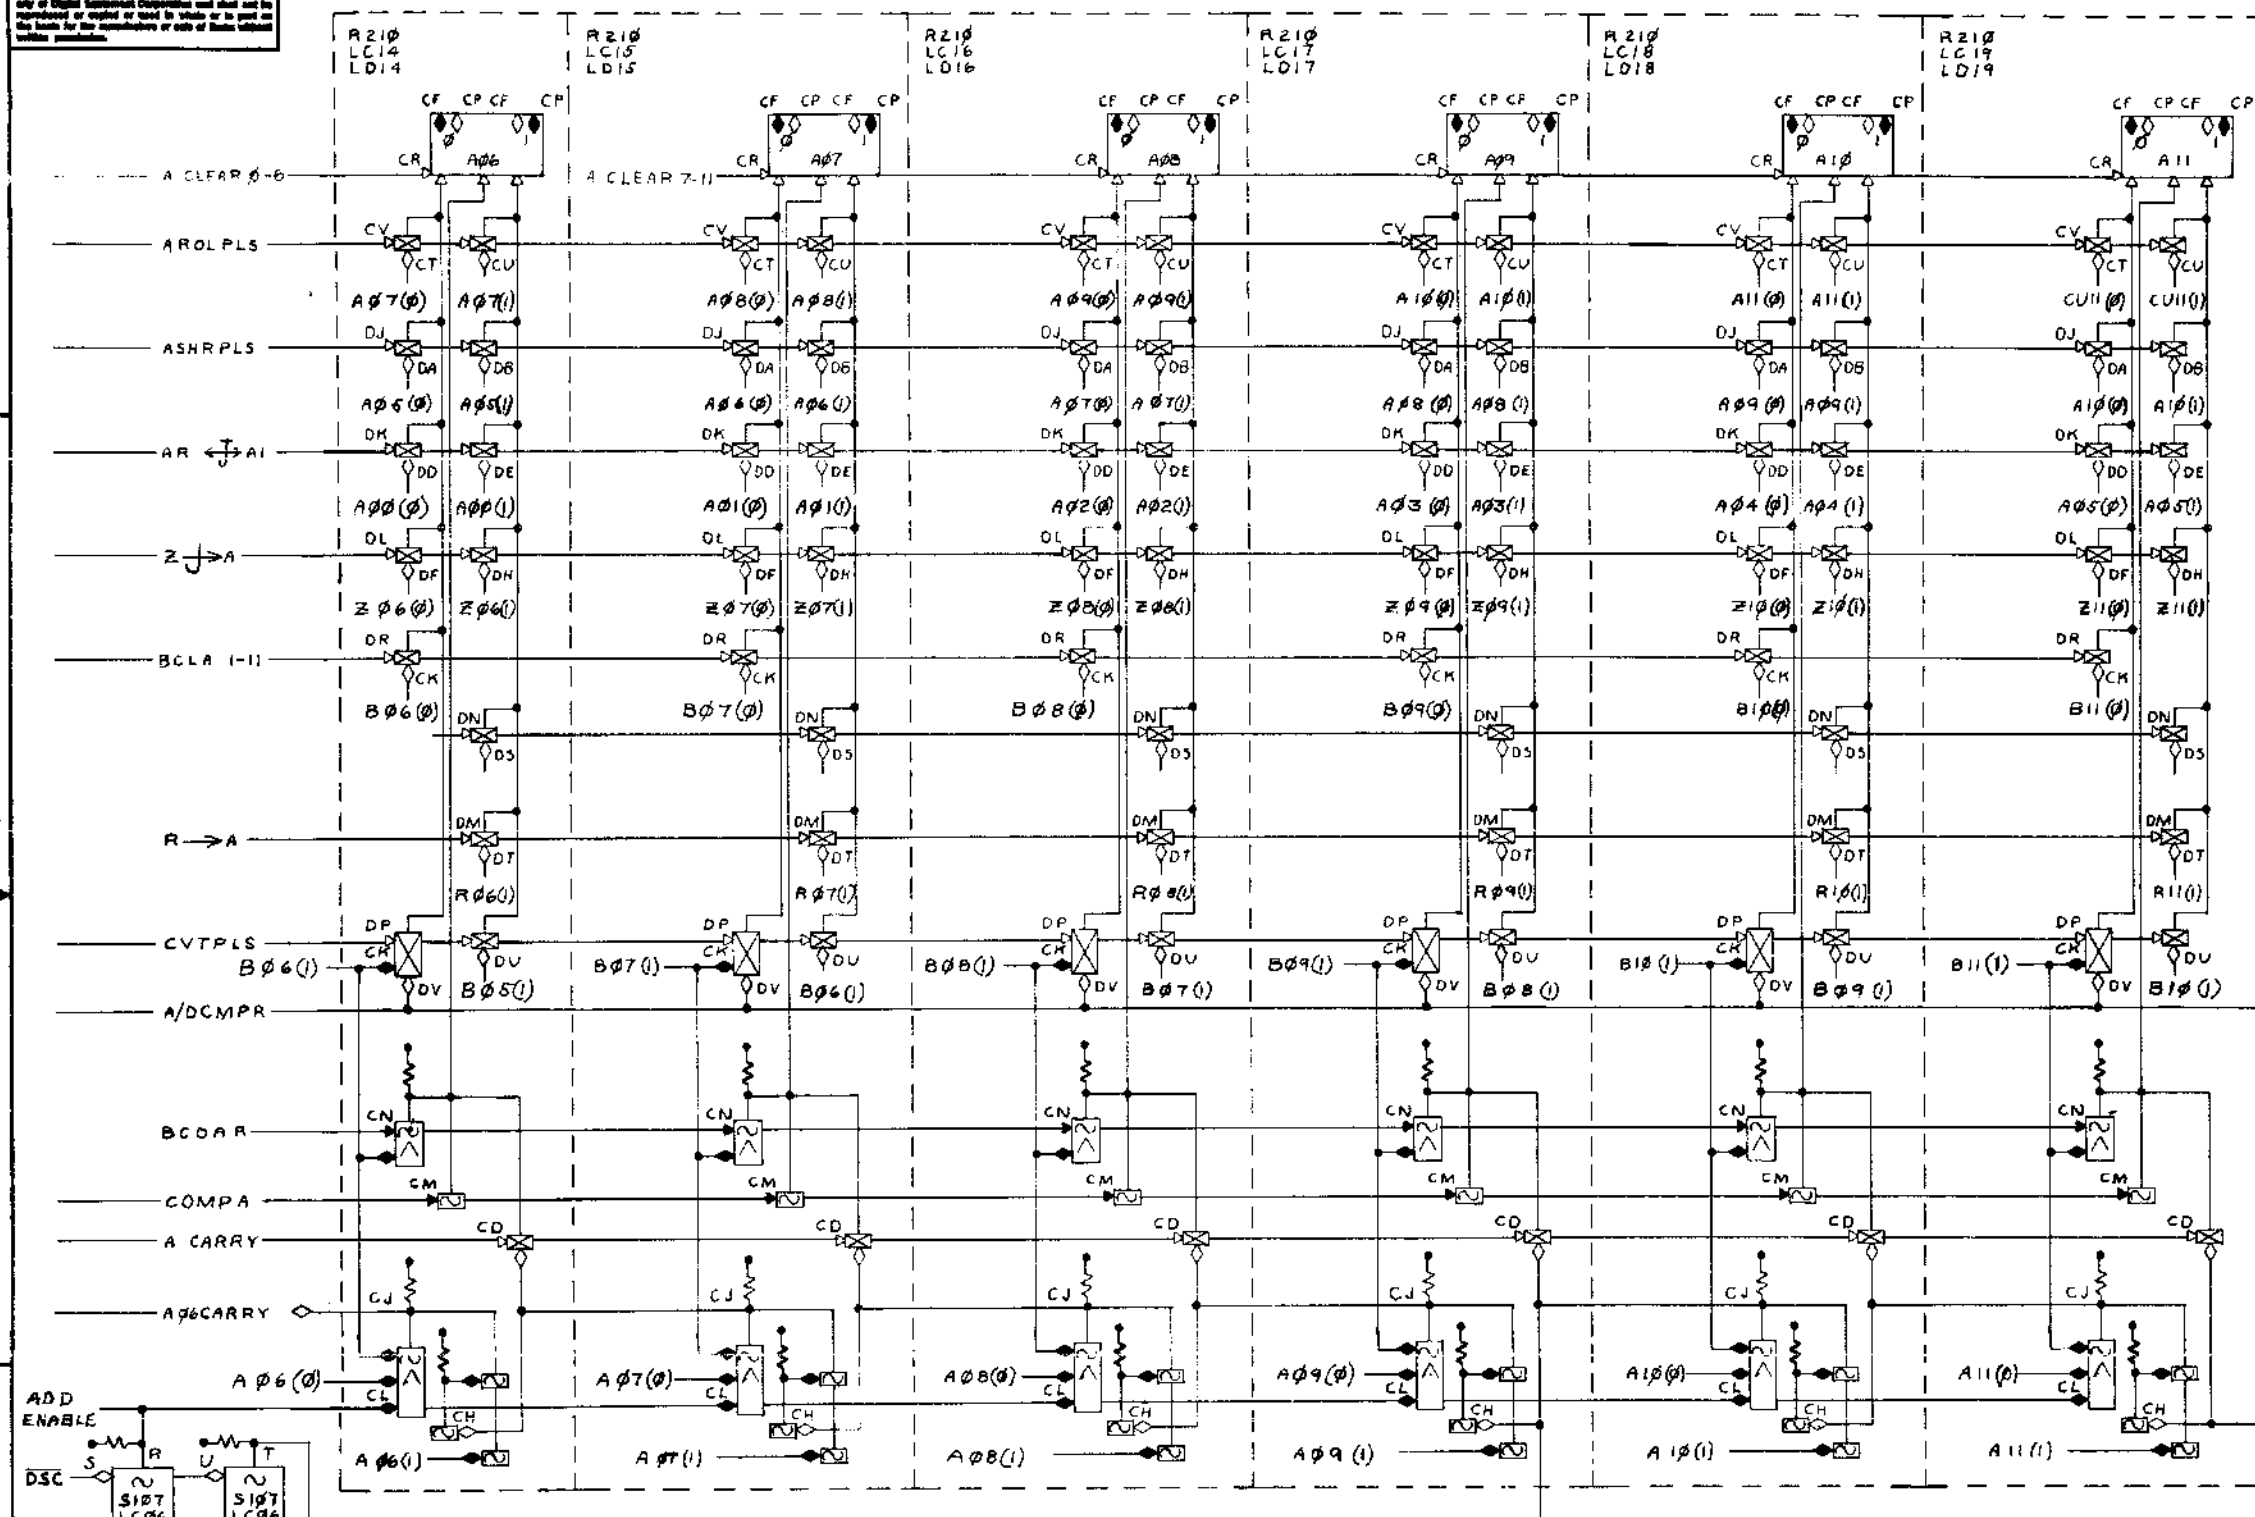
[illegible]

R210 LC14 LD14

R210 LC15 LD15

R210 LC16 LD16

R210 LC17 LD17

R210 LC18 LD18

R210 LC19 LD19

CF CP CF CP Ø 1 CR A06

CF CP CF CP Ø 1 CR A07

CF CP CF CP Ø 1 CR A08

CF CP CF CP Ø 1 CR A09

CF CP CF CP Ø 1 CR A10

CF CP CF CP Ø 1 CR A11

A CLEAR 0-6

A CLEAR 7-11

AROLPLS

CV CT CU A07(0) A07(1)

CV CT CU A08(0) A08(1)

CV CT CU A09(0) A09(1)

CV CT CU A10(0) A10(1)

CV CT CU A11(0) A11(1)

CV CT CU CU11(0) CU11(1)

ASHRPLS

DJ DA DB A05(0) A05(1)

DJ DA DB A06(0) A06(1)

DJ DA DB A07(0) A07(1)

DJ DA DB A08(0) A08(1)

DJ DA DB A09(0) A09(1)

DJ DA DB A10(0) A10(1)

AR ⟷ AI

DK DD DE A00(0) A00(1)

DK DD DE A01(0) A01(1)

DK DD DE A02(0) A02(1)

DK DD DE A03(0) A03(1)

DK DD DE A04(0) A04(1)

DK DD DE A05(0) A05(1)

Z → A

DL DF DH Z06(0) Z06(1)

DL DF DH Z07(0) Z07(1)

DL DF DH Z08(0) Z08(1)

DL DF DH Z09(0) Z09(1)

DL DF DH Z10(0) Z10(1)

DL DF DH Z11(0) Z11(1)

BCLA (-1)

DR CK B06(0)

DR CK B07(0)

DR CK B08(0)

DR CK B09(0)

DR CK B10(0)

DR CK B11(0)

DN DS

R → A

DM DT R06(1)

DM DT R07(1)

DM DT R08(1)

DM DT R09(1)

DM DT R10(1)

DM DT R11(1)

CVTPLS

DP CK DV DU B06(1) B05(1)

DP CK DV DU B07(1) B06(1)

DP CK DV DU B08(1) B07(1)

DP CK DV DU B09(1) B08(1)

DP CK DV DU B10(1) B09(1)

DP CK DV DU B11(1) B10(1)

A/DCMPR

BCDAR

CN

COMPA

CM

A CARRY

CD

A06CARRY

CJ

A06(0) CL CH A06(1)

A07(0) CL CH A07(1)

A08(0) CL CH A08(1)

A09(0) CL CH A09(1)

A10(0) CL CH A10(1)

A11(0) CL CH A11(1)

ADD ENABLE

R T S U

$\overline{DSC}$

S107 LC06

S107 LC06